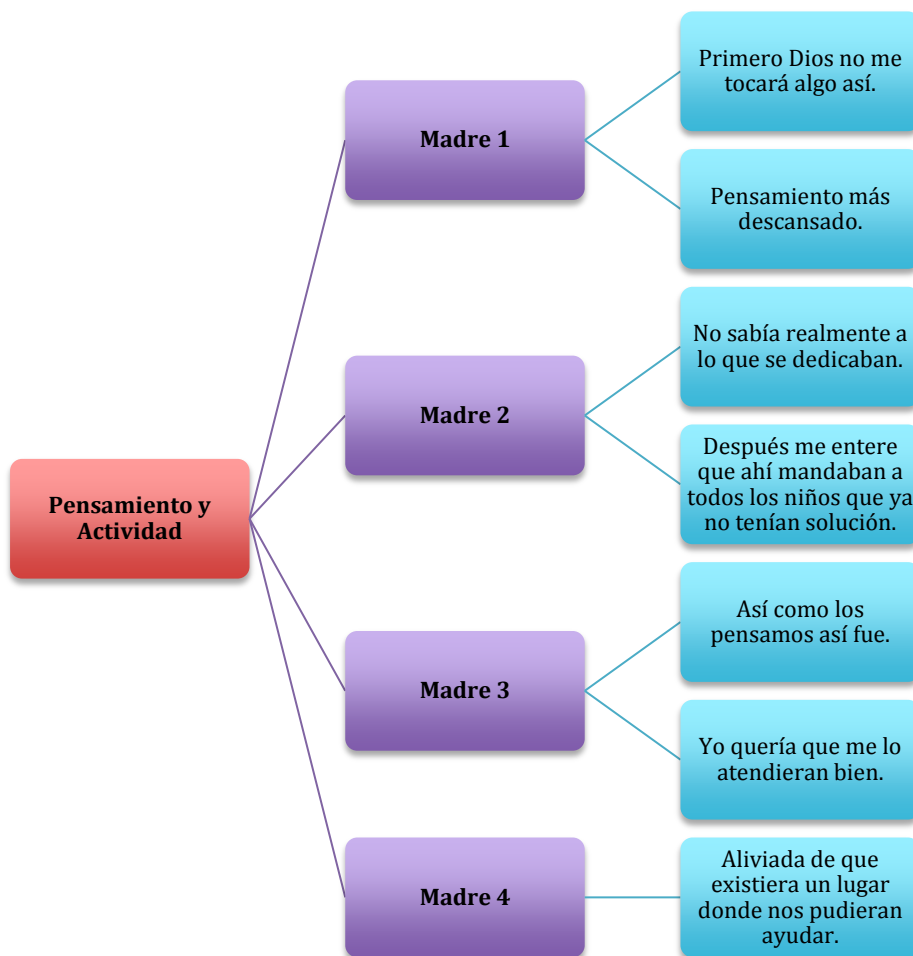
Pensamiento y Actividad

Madre 1

Primero Dios no me tocará algo así.

Pensamiento más descansado.

Madre 2

No sabía realmente a lo que se dedicaban.

Después me entere que ahí mandaban a todos los niños que ya no tenían solución.

Madre 3

Así como los pensamos así fue.

Yo quería que me lo atendieran bien.

Madre 4

Aliviada de que existiera un lugar donde nos pudieran ayudar.